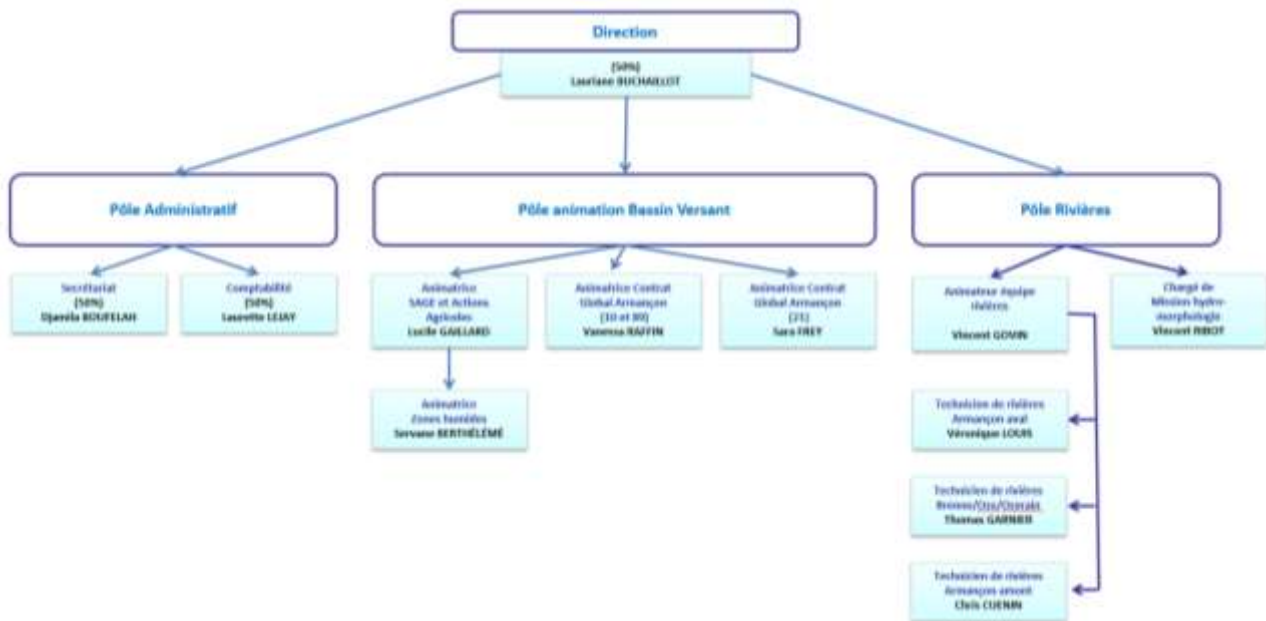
Direction

(50%)
Lauriane BUCHAILLOT

Pôle Administratif

Secrétariat
(50%)
Djamila BOUFELAH

Comptabilité
(50%)
Laurette LEJAY

Pôle animation Bassin Versant

Animatrice
SAGE et Actions Agricoles
Lucile GAILLARD

Animatrice
Zones humides
Servane BERTHÉLÉMÉ

Animatrice Contrat Global Armançon
(10 et 89)
Vanessa RAFFIN

Animatrice Contrat Global Armançon
(21)
Sara FREY

Pôle Rivières

Animateur équipe rivières

Vincent GOVIN

Chargé de Mission hydro-morphologie
Vincent RIBOT

Technicien de rivières
Armançon aval
Véronique LOUIS

Technicien de rivières
Brenne/Oze/Ozerain
Thomas GARNIER

Technicien de rivières
Armançon amont
Cléis CUENIN